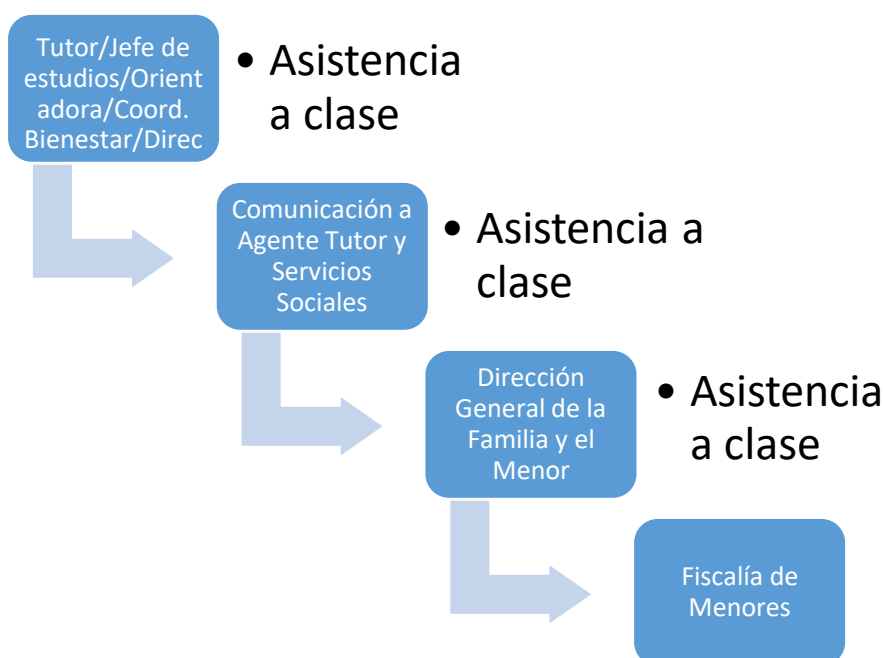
Tutor/Jefe de estudios/Orientadora/Coord. Bienestar/Direc

• Asistencia a clase

Comunicación a Agente Tutor y Servicios Sociales

• Asistencia a clase

Dirección General de la Familia y el Menor

• Asistencia a clase

Fiscalía de Menores